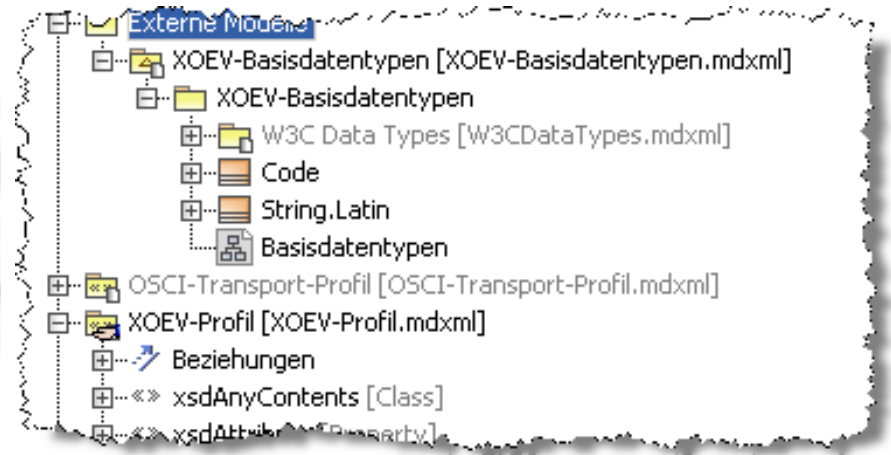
Externe Models
XOEV-Basisdatentypen [XOEV-Basisdatentypen.mdxml]
XOEV-Basisdatentypen
W3C Data Types [W3CDataTypes.mdxml]
Code
String.Latin
Basisdatentypen
OSCI-Transport-Profil [OSCI-Transport-Profil.mdxml]
XOEV-Profil [XOEV-Profil.mdxml]
Beziehungen
«» xsdAnyContents [Class]
«» xsdAttrib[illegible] [Property]